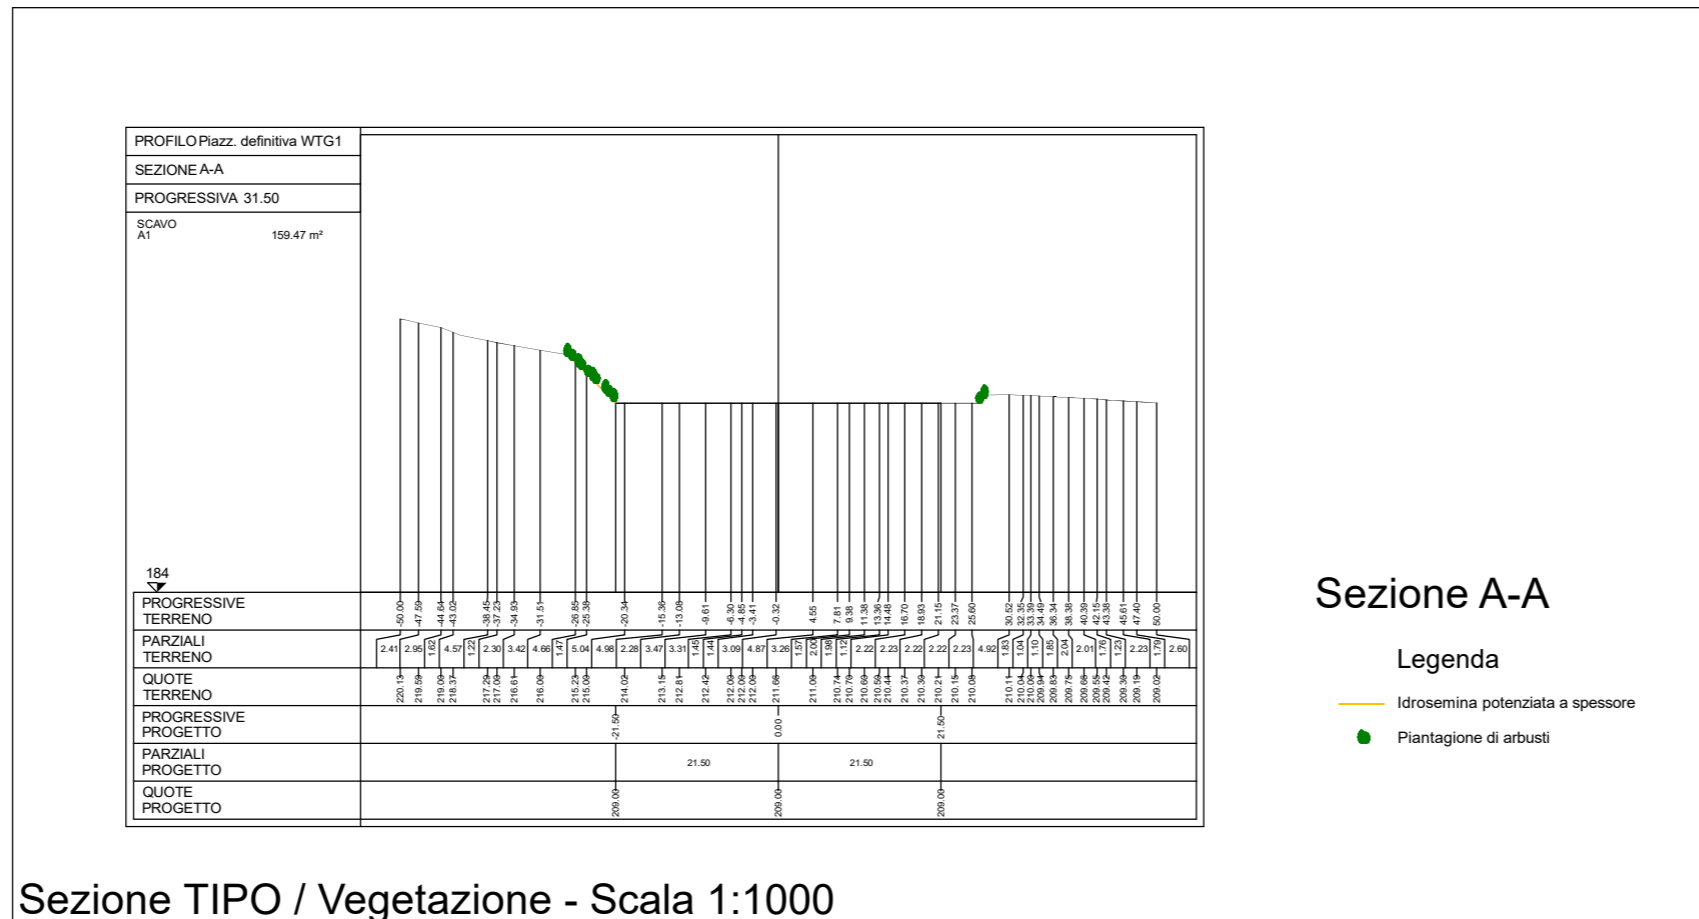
PROFILO Piazz. definitiva WTG1

SEZIONE A-A

PROGRESSIVA 31.50

SCAVO
A1 159.47 m²

184

| PROGRESSIVE TERRENO | -50.00 | -47.59 | -44.64 | -43.02 | -38.45 | -37.23 | -34.93 | -31.51 | -26.85 | -25.38 | -20.34 | -15.36 | -13.08 | -9.61 | -6.30 | -4.85 | -3.41 | -0.32 | 4.55 | 7.81 | 9.38 | 11.38 | 13.36 | 14.48 | 16.70 | 18.93 | 21.15 | 23.37 | 25.60 | 30.52 | 32.35 | 33.39 | 34.49 | 36.34 | 38.38 | 40.39 | 42.15 | 43.38 | 45.61 | 47.40 | 50.00 |
|---|---|---|---|---|---|---|---|---|---|---|---|---|---|---|---|---|---|---|---|---|---|---|---|---|---|---|---|---|---|---|---|---|---|---|---|---|---|---|---|---|---|
| PARZIALI TERRENO | 2.41 | 2.95 | 1.62 | 4.57 | 1.22 | 2.30 | 3.42 | 4.66 | 1.47 | 5.04 | 4.98 | 2.28 | 3.47 | 3.31 | 1.45 | 1.44 | 3.09 | 4.87 | 3.26 | 1.57 | 2.00 | 1.98 | 1.12 | 2.22 | 2.23 | 2.22 | 2.22 | 2.23 | 4.92 | 1.83 | 1.04 | 1.10 | 1.85 | 2.04 | 2.01 | 1.76 | 1.23 | 2.23 | 1.79 | 2.60 |
| QUOTE TERRENO | 220.13 | 219.59 | 219.09 | 218.37 | 217.29 | 217.09 | 216.61 | 216.09 | 215.23 | 215.09 | 214.02 | 213.15 | 212.81 | 212.42 | 212.09 | 212.09 | 212.09 | 211.66 | 211.09 | 210.74 | 210.70 | 210.69 | 210.59 | 210.44 | 210.37 | 210.39 | 210.21 | 210.15 | 210.09 | 210.11 | 210.04 | 210.09 | 209.94 | 209.83 | 209.75 | 209.66 | 209.55 | 209.42 | 209.39 | 209.19 | 209.02 |
| PROGRESSIVE PROGETTO | -21.50 | 0.00 | 21.50 |
| PARZIALI PROGETTO | 21.50 | 21.50 |
| QUOTE PROGETTO | 209.00 | 209.00 | 209.00 |

Sezione A-A

Legenda

Idrosemina potenziata a spessore

Piantagione di arbusti

Sezione TIPO / Vegetazione - Scala 1:1000